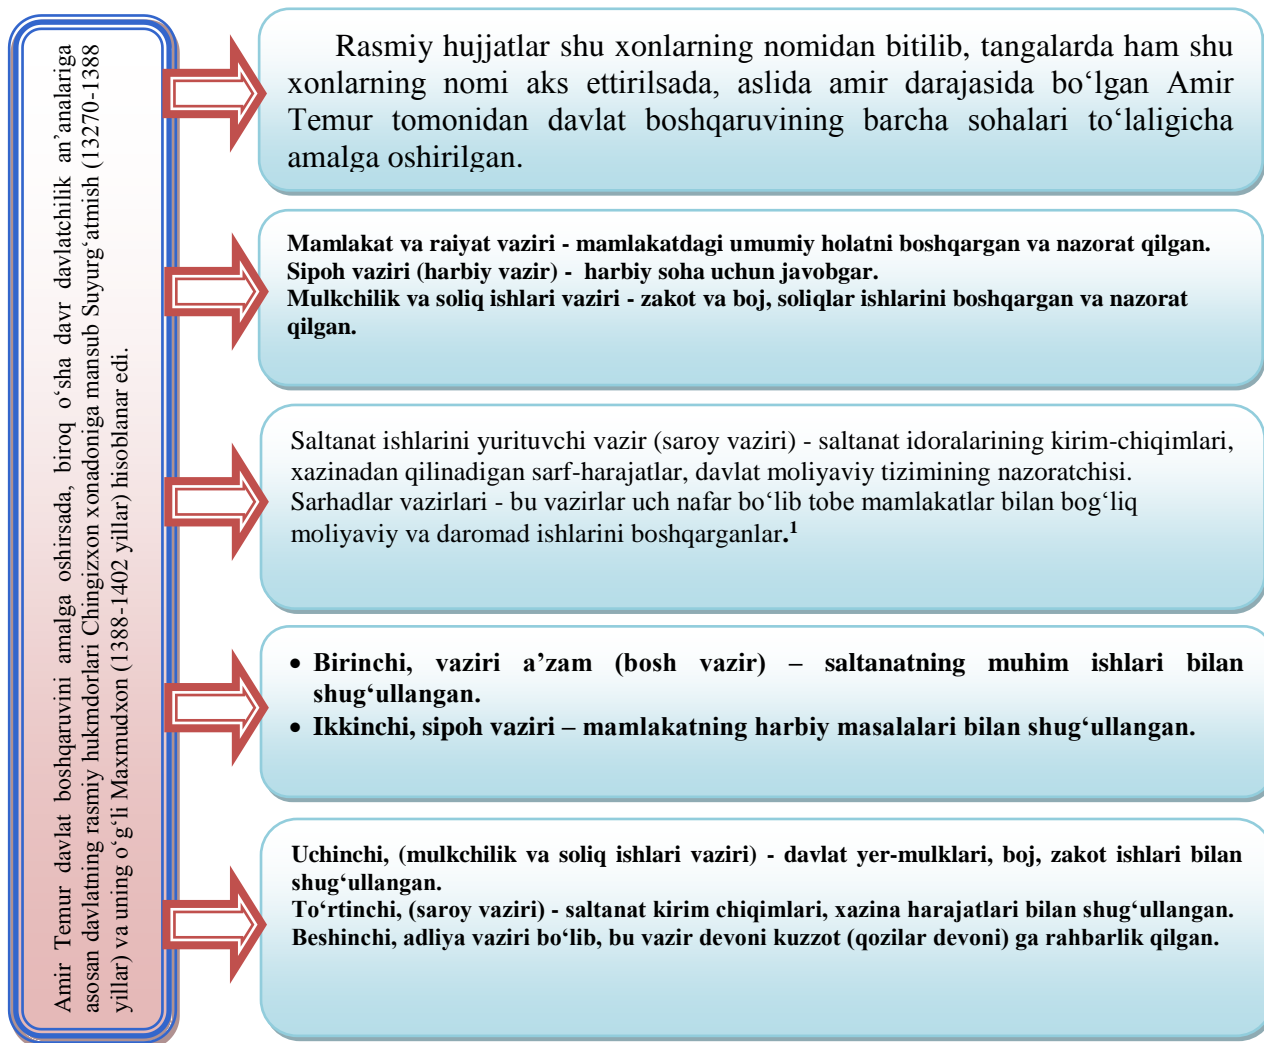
Amir Temur davlat boshqaruvini amalga oshirsada, biroq o‘sha davr davlatchilik an’analariga asosan davlatning rasmiy hukmdorlari Chingizxon xonadoniga mansub Suyurg‘atmish (13270-1388 yillar) va uning o‘g‘li Maxmudxon (1388-1402 yillar) hisoblanar edi.

Rasmiy hujjatlar shu xonlarning nomidan bitilib, tangalarda ham shu xonlarning nomi aks ettirilsada, aslida amir darajasida bo‘lgan Amir Temur tomonidan davlat boshqaruvining barcha sohalari to‘laligicha amalga oshirilgan.

Mamlakat va raiyat vaziri - mamlakatdagi umumiy holatni boshqargan va nazorat qilgan.
Sipoh vaziri (harbiy vazir) - harbiy soha uchun javobgar.
Mulkchilik va soliq ishlari vaziri - zakot va boj, soliqlar ishlarini boshqargan va nazorat qilgan.

Saltanat ishlarini yurituvchi vazir (saroy vaziri) - saltanat idoralarining kirim-chiqimlari, xazinadan qilinadigan sarf-harajatlar, davlat moliyaviy tizimining nazoratchisi.
Sarhadlar vazirlari - bu vazirlar uch nafar bo‘lib tobe mamlakatlar bilan bog‘liq moliyaviy va daromad ishlarini boshqarganlar.$^1$

• Birinchi, vaziri a’zam (bosh vazir) – saltanatning muhim ishlari bilan shug‘ullangan.
• Ikkinchi, sipoh vaziri – mamlakatning harbiy masalalari bilan shug‘ullangan.

Uchinchi, (mulkchilik va soliq ishlari vaziri) - davlat yer-mulklari, boj, zakot ishlari bilan shug‘ullangan.
To‘rtinchi, (saroy vaziri) - saltanat kirim chiqimlari, xazina harajatlari bilan shug‘ullangan.
Beshinchi, adliya vaziri bo‘lib, bu vazir devoni kuzzot (qozilar devoni) ga rahbarlik qilgan.